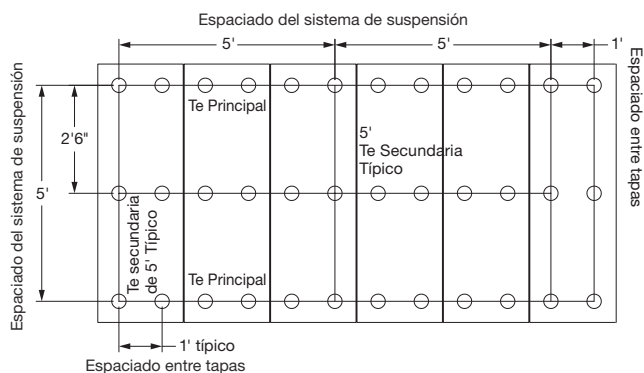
Espaciado del sistema de suspensión

5'

5'

1'

Espaciado entre tapas

Espaciado del sistema de suspensión

2'6"

5'

Te Principal

5'
Te Secundaria Típico

Te secundaria de 5' Típico

Te Principal

1' típico

Espaciado entre tapas